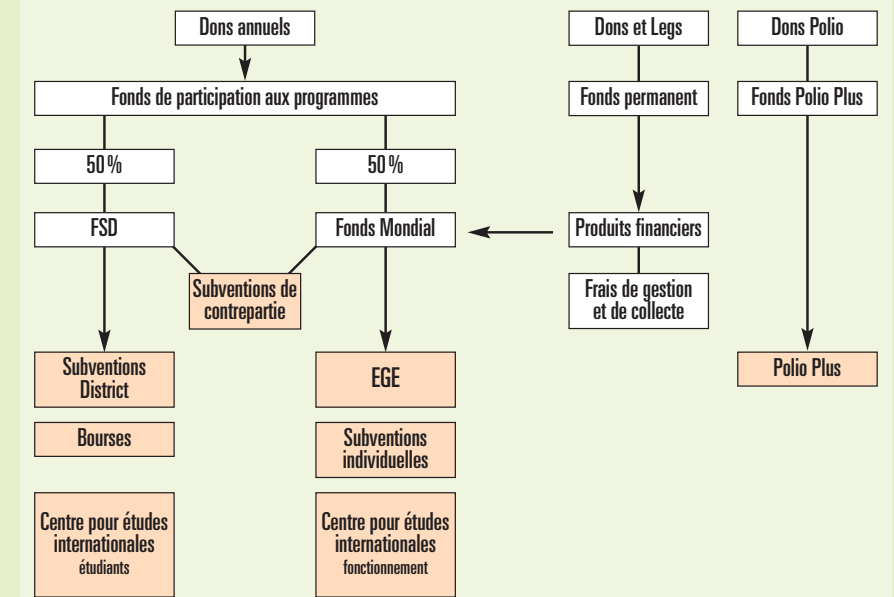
Dons annuels

Fonds de participation aux programmes

50 %

50 %

FSD

Fonds Mondial

Subventions de contrepartie

Subventions District

Bourses

Centre pour études internationales étudiants

EGE

Subventions individuelles

Centre pour études internationales fonctionnement

Dons et Legs

Fonds permanent

Produits financiers

Frais de gestion et de collecte

Dons Polio

Fonds Polio Plus

Polio Plus